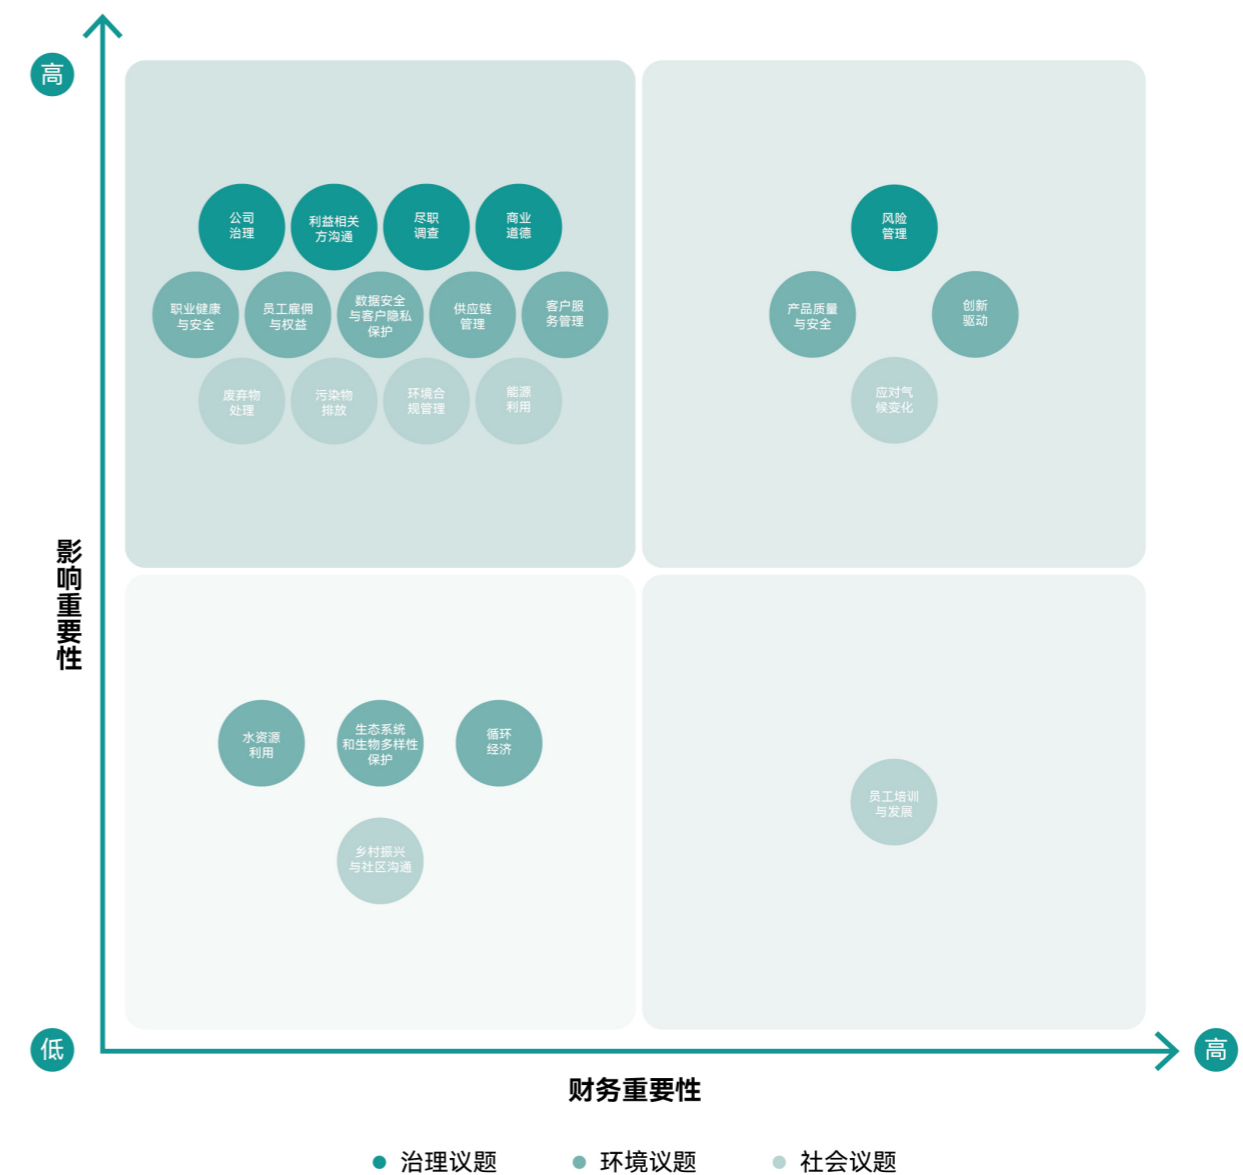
高

影响重要性

公司治理
利益相关方沟通
尽职调查
商业道德
职业健康与安全
员工雇佣与权益
数据安全与客户隐私保护
供应链管理
客户服务管理
废弃物处理
污染物排放
环境合规管理
能源利用

风险管理
产品质量与安全
创新驱动
应对气候变化

水资源利用
生态系统和生物多样性保护
循环经济
乡村振兴与社区沟通

员工培训与发展

低
高
财务重要性

治理议题
环境议题
社会议题